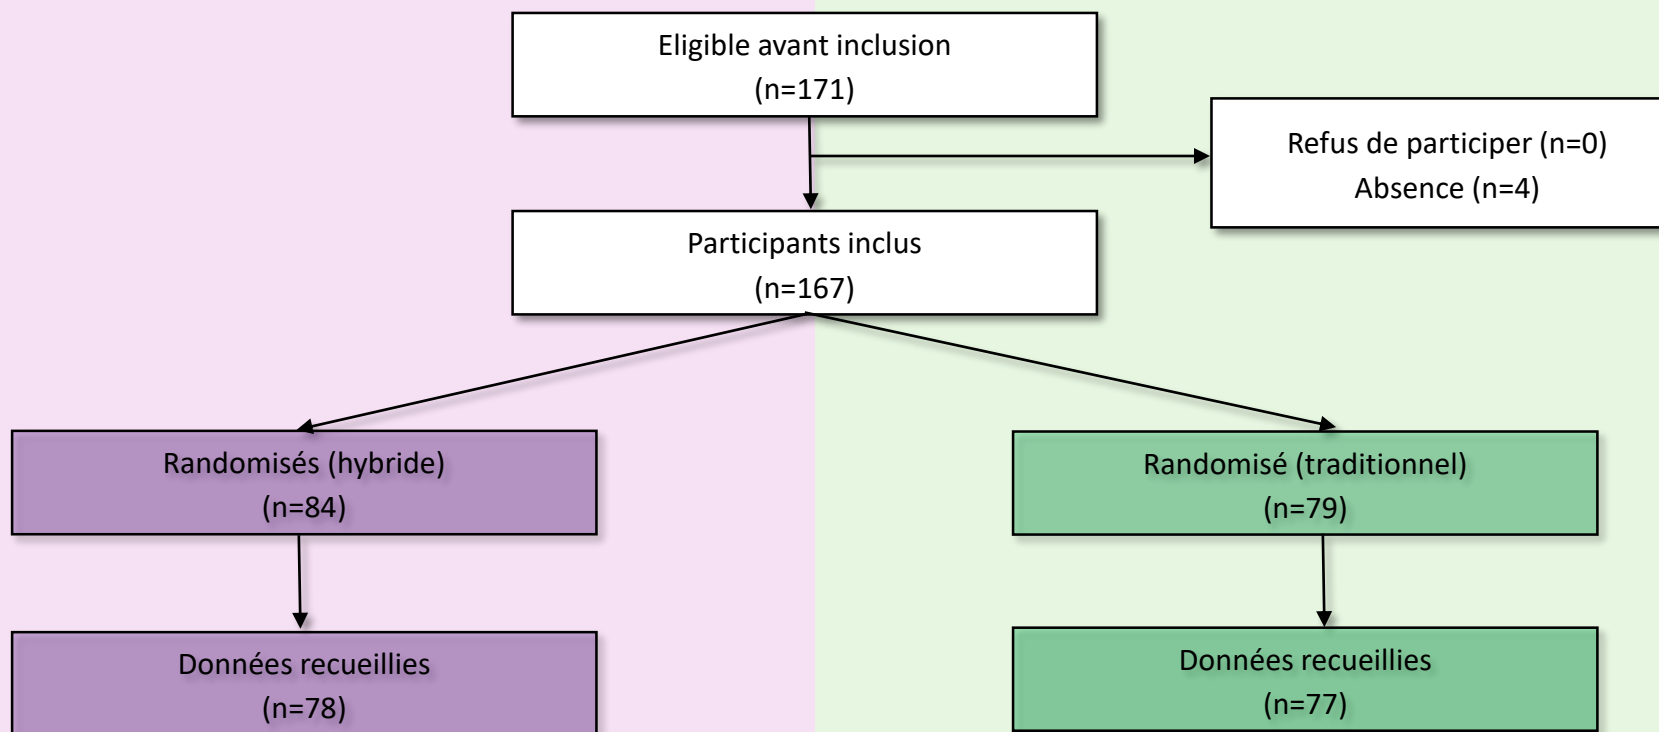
Eligible avant inclusion
(n=171)

Refus de participer (n=0)
Absence (n=4)

Participants inclus
(n=167)

Randomisés (hybride)
(n=84)

Randomisé (traditionnel)
(n=79)

Données recueillies
(n=78)

Données recueillies
(n=77)